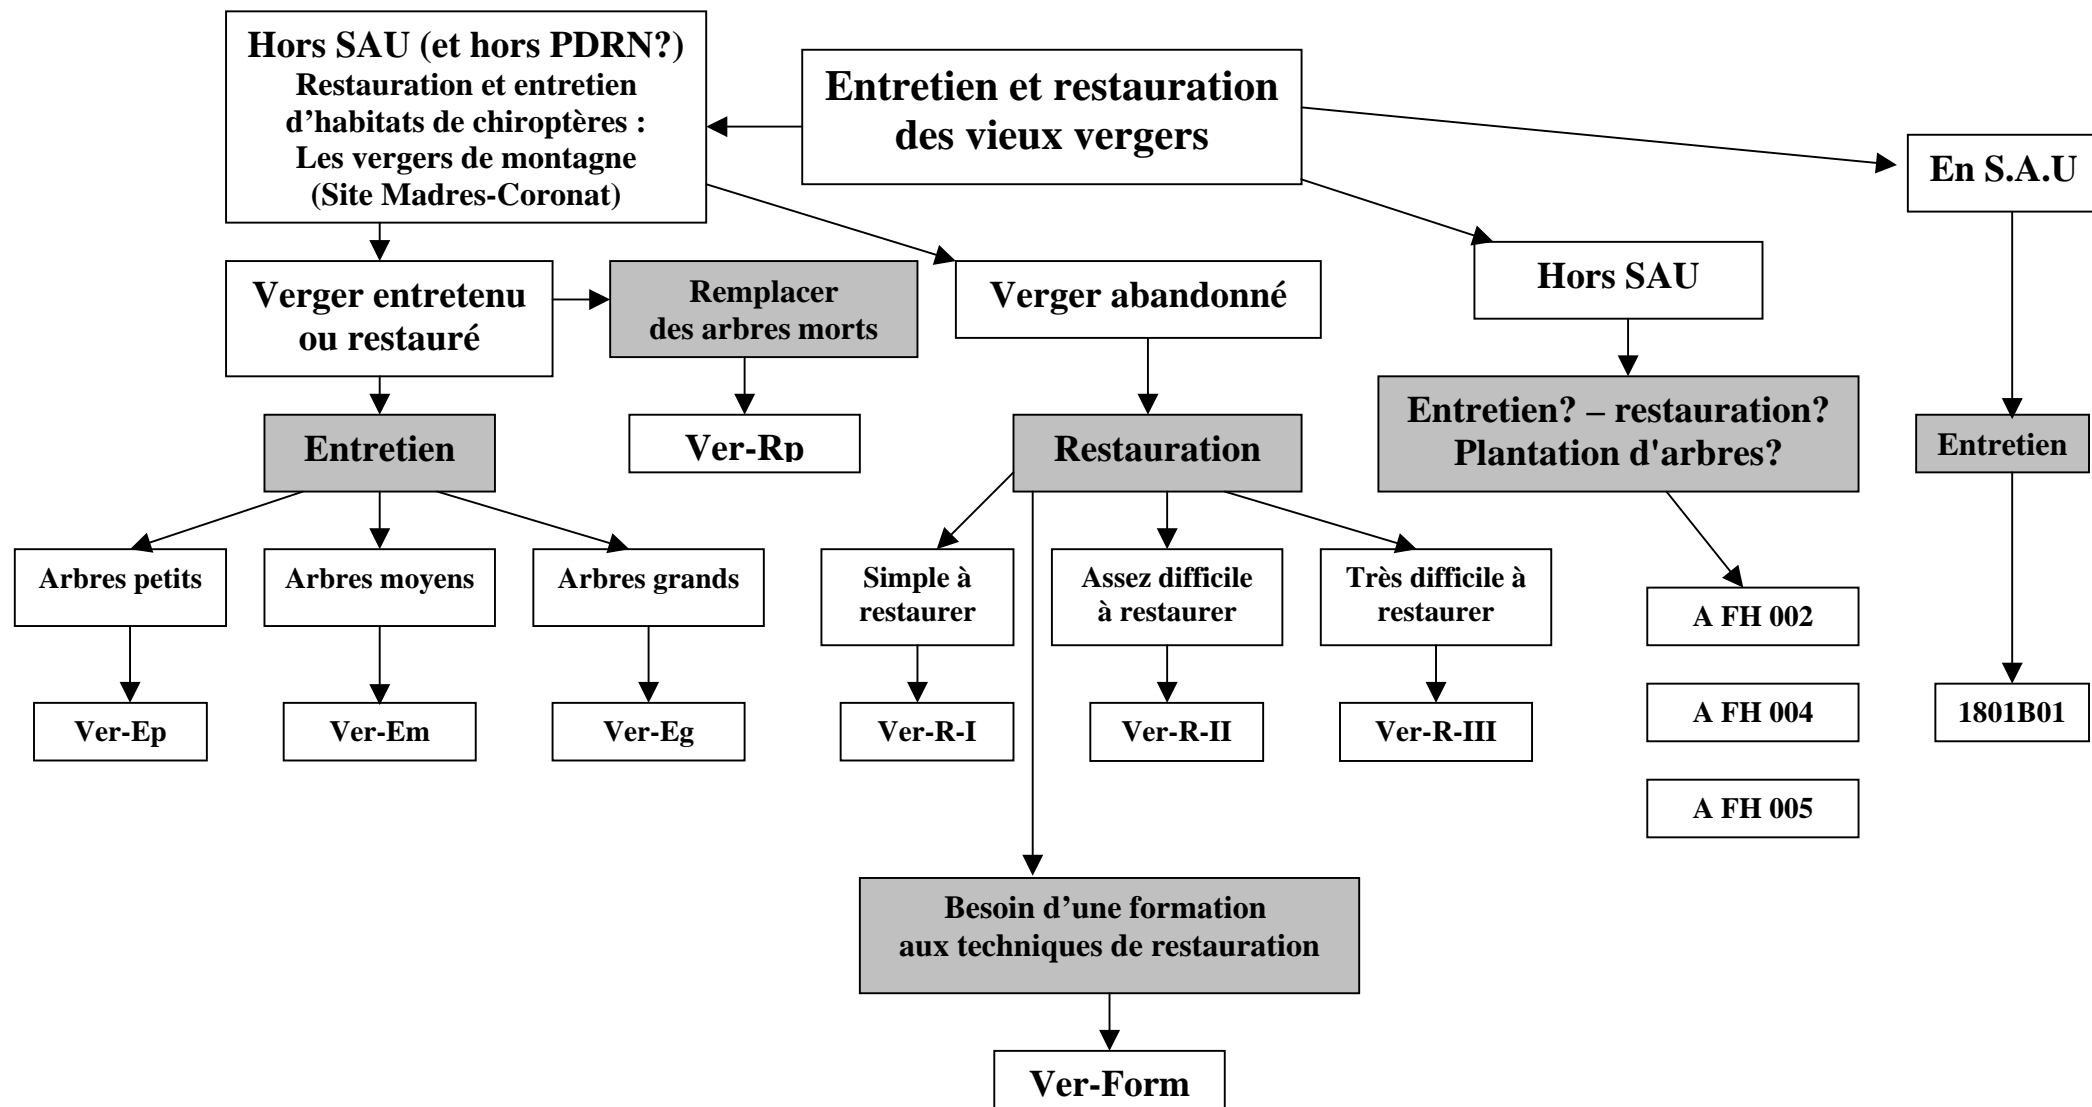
Entretien et restauration des vieux vergers

Hors SAU (et hors PDRN?)
Restauration et entretien d’habitats de chiroptères : Les vergers de montagne (Site Madres-Coronat)

Verger entretenu ou restauré

Remplacer des arbres morts

Ver-Rp

Entretien

Arbres petits

Ver-Ep

Arbres moyens

Ver-Em

Arbres grands

Ver-Eg

Verger abandonné

Restauration

Simple à restaurer

Ver-R-I

Assez difficile à restaurer

Ver-R-II

Très difficile à restaurer

Ver-R-III

Besoin d’une formation aux techniques de restauration

Ver-Form

Hors SAU

Entretien? – restauration? Plantation d'arbres?

A FH 002

A FH 004

A FH 005

En S.A.U

Entretien

1801B01